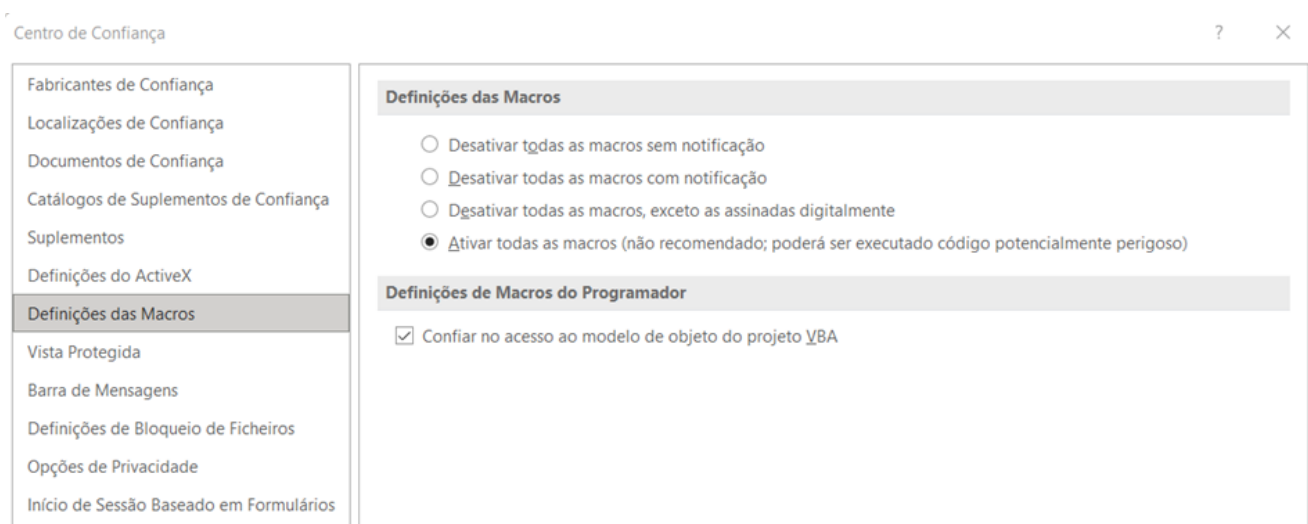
Centro de Confiança

?

×

Fabricantes de Confiança
Localizações de Confiança
Documentos de Confiança
Catálogos de Suplementos de Confiança
Suplementos
Definições do ActiveX
Definições das Macros
Vista Protegida
Barra de Mensagens
Definições de Bloqueio de Ficheiros
Opções de Privacidade
Início de Sessão Baseado em Formulários

Definições das Macros

Desativar todas as macros sem notificação
Desativar todas as macros com notificação
Desativar todas as macros, exceto as assinadas digitalmente
Ativar todas as macros (não recomendado; poderá ser executado código potencialmente perigoso)

Definições de Macros do Programador

Confiar no acesso ao modelo de objeto do projeto VBA